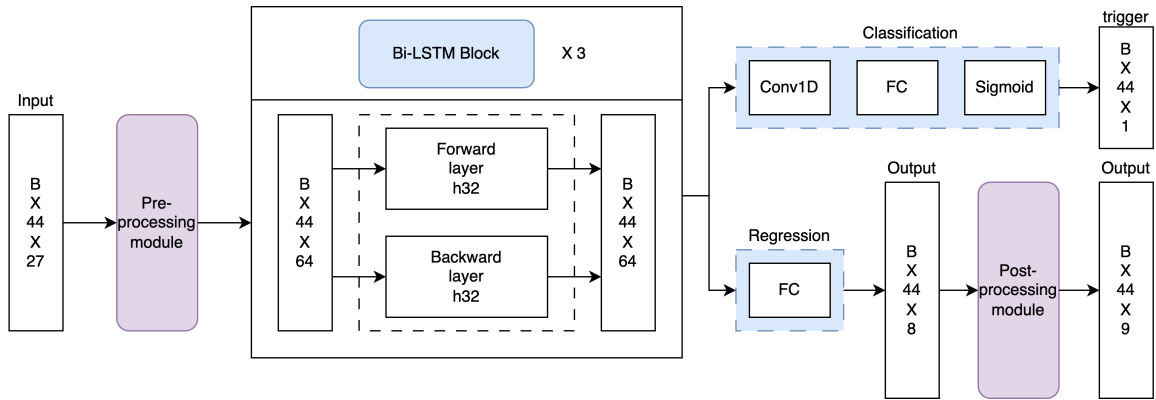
Input

B
X
44
X
27

Pre-processing module

Bi-LSTM Block X 3

B
X
44
X
64

Forward layer h32

Backward layer h32

B
X
44
X
64

Classification

Conv1D

FC

Sigmoid

trigger

B
X
44
X
1

Regression

FC

Output

B
X
44
X
8

Post-processing module

Output

B
X
44
X
9